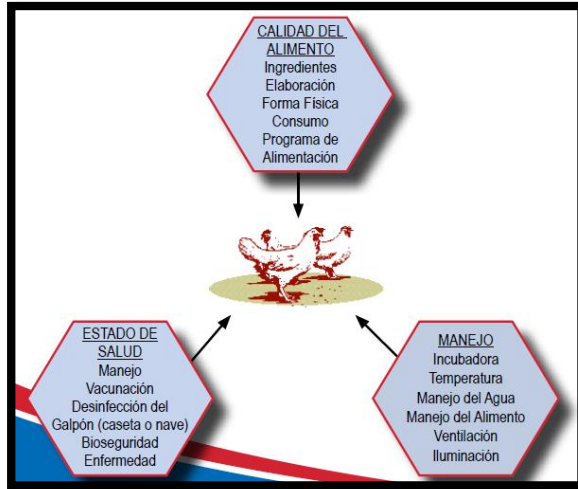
CALIDAD DEL ALIMENTO
Ingredientes
Elaboración
Forma Física
Consumo
Programa de Alimentación

ESTADO DE SALUD
Manejo
Vacunación
Desinfección del Galpón (caseta o nave)
Bioseguridad
Enfermedad

MANEJO
Incubadora
Temperatura
Manejo del Agua
Manejo del Alimento
Ventilación
Iluminación